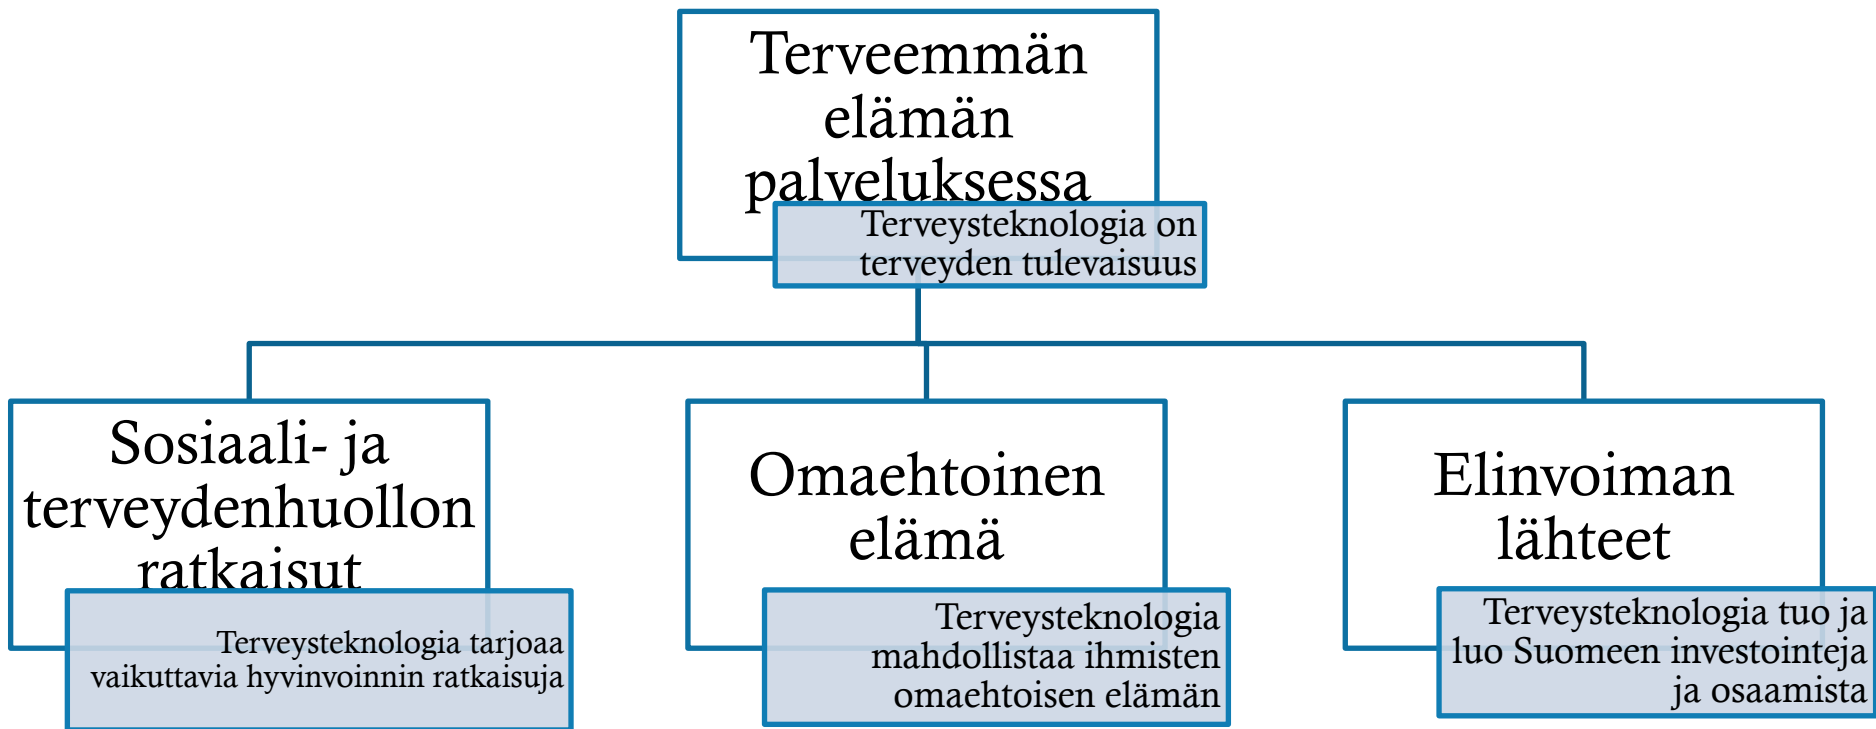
Terveemmän elämän palveluksessa

Terveysteknologia on terveyden tulevaisuus

Sosiaali- ja terveydenhuollon ratkaisut

Terveysteknologia tarjoaa vaikuttavia hyvinvoinnin ratkaisuja

Omaehtoinen elämä

Terveysteknologia mahdollistaa ihmisten omaehtoisen elämän

Elinvoiman lähteet

Terveysteknologia tuo ja luo Suomeen investointeja ja osaamista